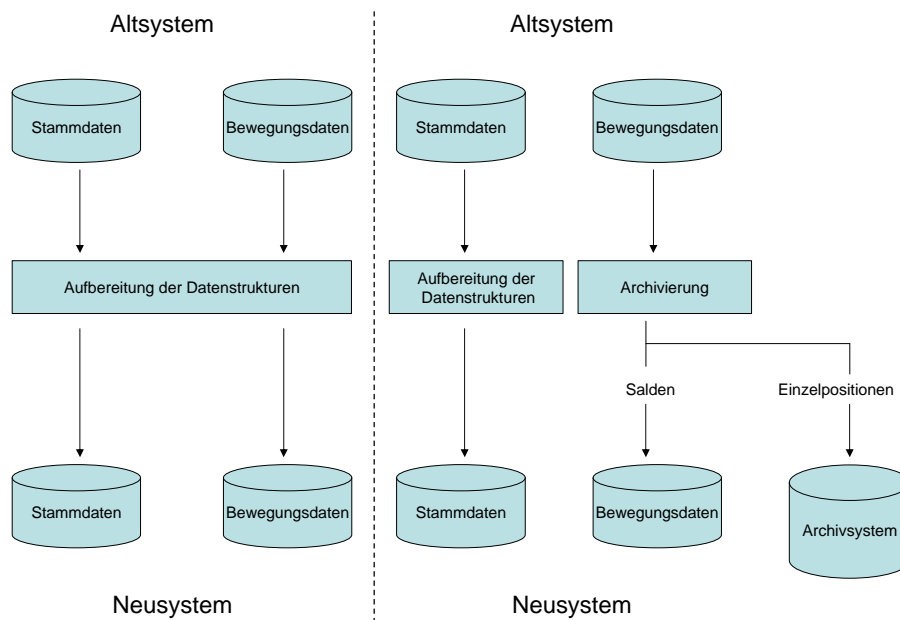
Altsystem

Stammdaten

Bewegungsdaten

Aufbereitung der Datenstrukturen

Stammdaten

Bewegungsdaten

Neusystem

Altsystem

Stammdaten

Bewegungsdaten

Aufbereitung der Datenstrukturen

Archivierung

Salden

Einzelpositionen

Stammdaten

Bewegungsdaten

Archivsystem

Neusystem